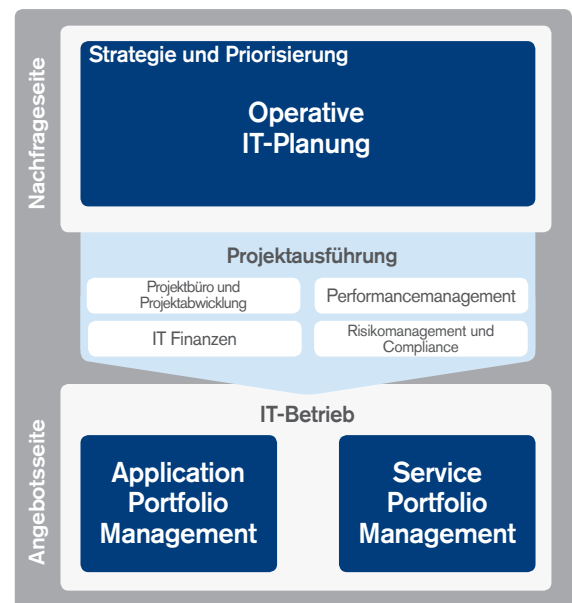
Nachfrageseite

Strategie und Priorisierung

Operative IT-Planung

Projektausführung

Projektbüro und Projektabwicklung

Performancemanagement

IT Finanzen

Risikomanagement und Compliance

Angebotsseite

IT-Betrieb

Application Portfolio Management

Service Portfolio Management